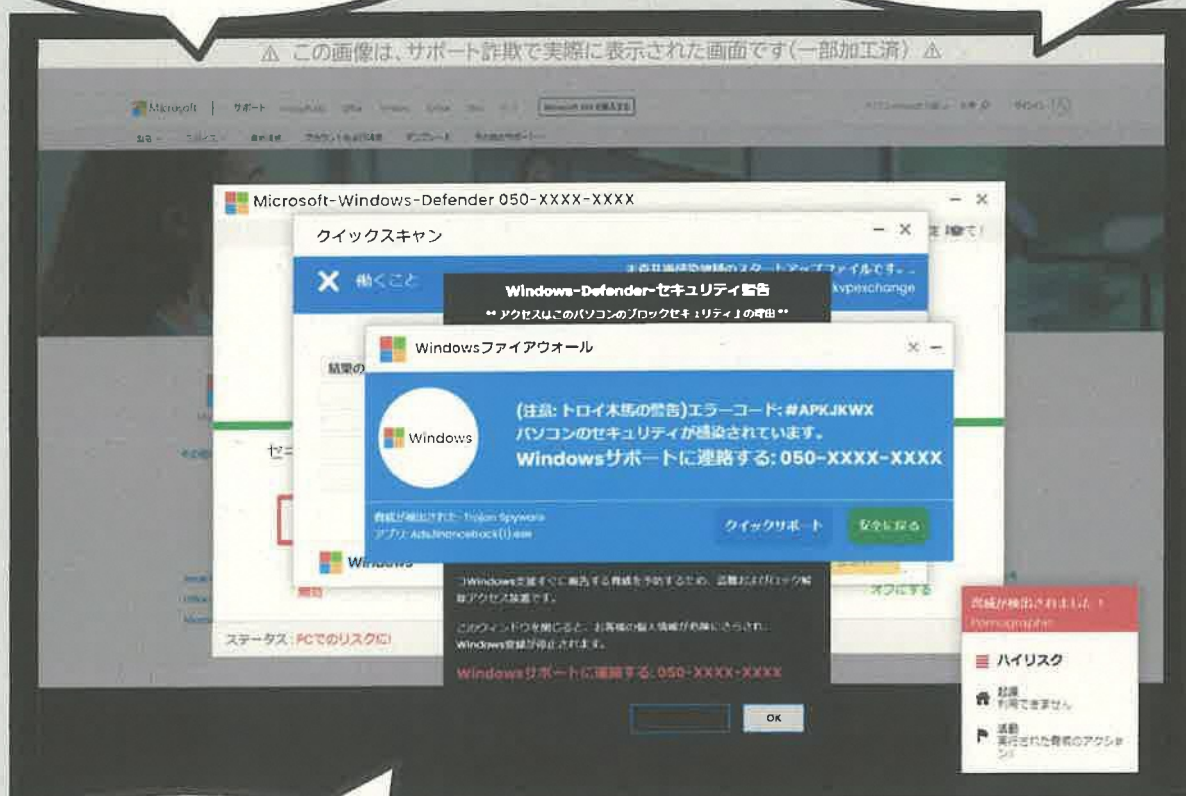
⚠ この画像は、サポート詐欺で実際に表示された画面です（一部加工済） ⚠

Microsoft | サポート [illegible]

Microsoft-Windows-Defender 050-XXXX-XXXX

クイックスキャン

✕ 働くこと

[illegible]スタートアップファイルです。

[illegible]xvpexchange

Windows-Defender-セキュリティ警告

** アクセスはこのパソコンのブロックセキュリティ」の理由 **

Windowsファイアウオール

Windows

(注意: トロイ木馬の警告)エラーコード: #APKJKWX
パソコンのセキュリティが侵害されています。
Windowsサポートに連絡する: 050-XXXX-XXXX

脅威が検出された: Trojan Spyware
アプリ: Ads.fiancetrack(1).exe

クイックサポート

安全に戻る

Windows

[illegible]Windowsを直ぐに報告する脅威を予防するため、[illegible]アクセス禁止です。

このウィンドウを閉じると、お客様の個人情報が危険にさらされ、Windows登録が停止されます。

Windowsサポートに連絡する: 050-XXXX-XXXX

OK

オフにする

ステータス: PCでのリスクに!

脅威が検出されました！
Pornographic

ハイリスク

起源
利用できません

活動
実行された脅威のアクション